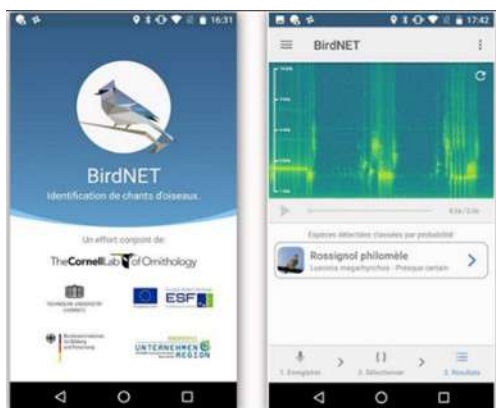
16:31

BirdNET

Identification de chants d'oiseaux.

Un effort conjoint de:

TheCornellLab of Ornithology

ESF

UNTERNEHMEN REGION

17:42

BirdNET

Espèces détectées classées par probabilité

Rossignol philomèle

Luscinia megarhynchos · Presque certain

1. Enregistrer

2. Sélectionner

3. Résultats